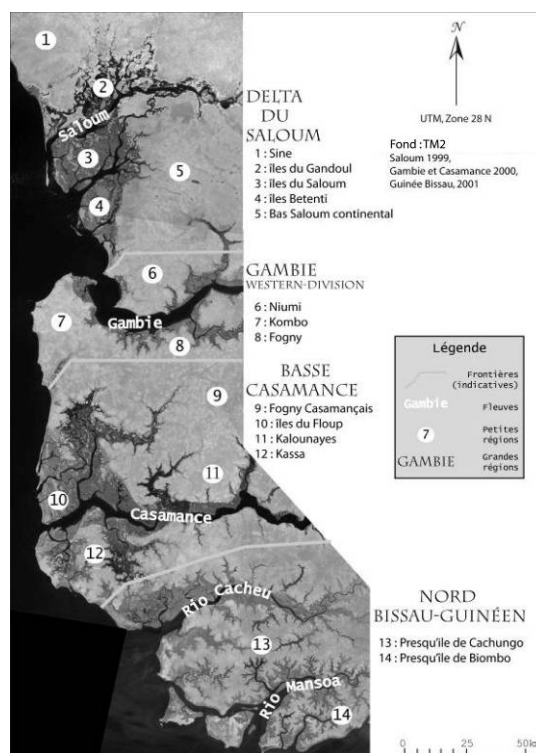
N

UTM, Zone 28 N

Fond : TM2
Saloum 1999,
Gambie et Casamance 2000,
Guinée Bissau, 2001

1
2
Saloum
3
4
5

DELTA DU SALOUM
1 : Sine
2 : îles du Gandoul
3 : îles du Saloum
4 : îles Betenti
5 : Bas Saloum continental

6
7
Gambie
8

GAMBIE
WESTERN-DIVISION
6 : Niumi
7 : Kombo
8 : Fogny

Légende
Frontières (indicatives)
Gambie Fleuves
7 Petites régions
GAMBIE Grandes régions

9
10
11
Casamance
12

BASSE CASAMANCE
9 : Fogny Casamançais
10 : îles du Floup
11 : Kalounayes
12 : Kassa

Rio Cacheu
13
Rio Mansoa
14

NORD BISSAU-GUINÉEN
13 : Presqu'île de Cachungo
14 : Presqu'île de Biombo

0 25 50 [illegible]